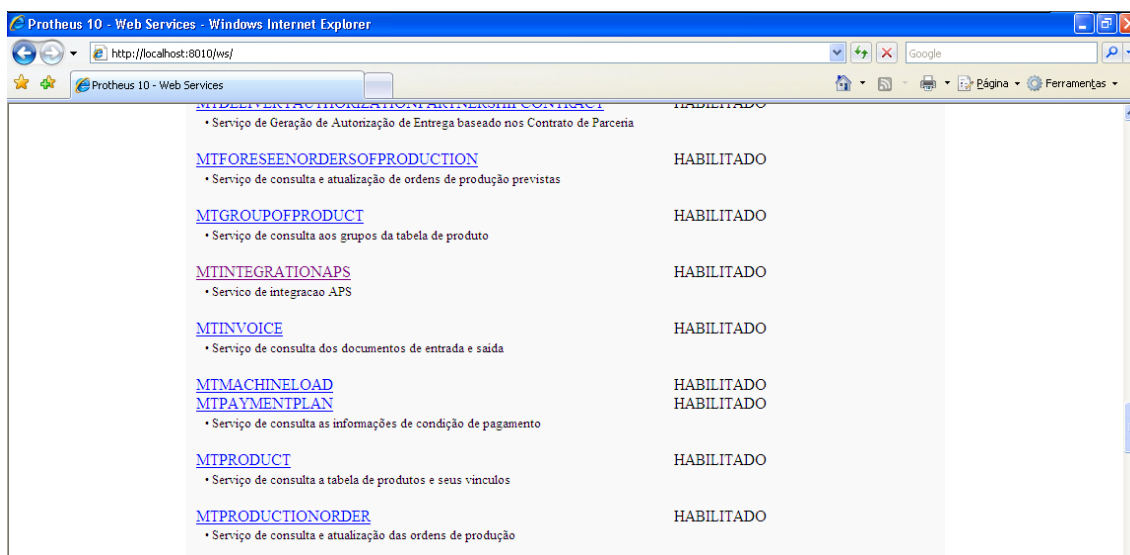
Protheus 10 - Web Services - Windows Internet Explorer

http://localhost:8010/ws/

Google

Protheus 10 - Web Services

Página ▾ Ferramentas ▾

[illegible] HABILITADO
• Serviço de Geração de Autorização de Entrega baseado nos Contrato de Parceria

MTFORESEENORDERSOFPRODUCTION HABILITADO
• Serviço de consulta e atualização de ordens de produção previstas

MTGROUPOFPRODUCT HABILITADO
• Serviço de consulta aos grupos da tabela de produto

MTINTEGRATIONAPS HABILITADO
• Servico de integracao APS

MTINVOICE HABILITADO
• Serviço de consulta dos documentos de entrada e saida

MTMACHINELOAD HABILITADO
MTPAYMENTPLAN HABILITADO
• Serviço de consulta as informações de condição de pagamento

MTPRODUCT HABILITADO
• Serviço de consulta a tabela de produtos e seus vinculos

MTPRODUCTIONORDER HABILITADO
• Serviço de consulta e atualização das ordens de produção